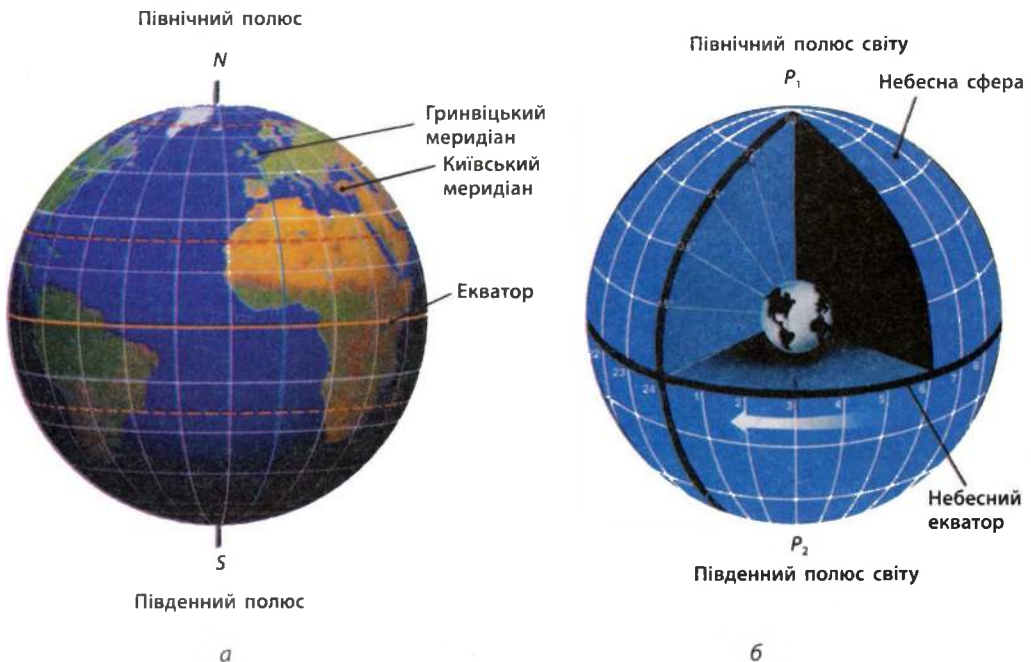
Північний полюс

N

Гринвіцький меридіан

Київський меридіан

Екватор

S

Південний полюс

а

Північний полюс світу

$P_1$

Небесна сфера

22

23

24

1

2

3

4

5

6

7

8

Небесний екватор

$P_2$

Південний полюс світу

б